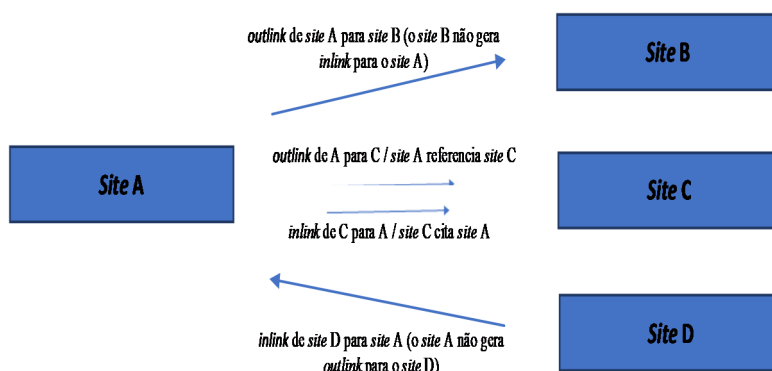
*outlink* de *site* A para *site* B (o *site* B não gera *inlink* para o *site* A)

*Site* B

*Site* A

*outlink* de A para C / *site* A referencia *site* C

*Site* C

*inlink* de C para A / *site* C cita *site* A

*inlink* de *site* D para *site* A (o *site* A não gera *outlink* para o *site* D)

*Site* D